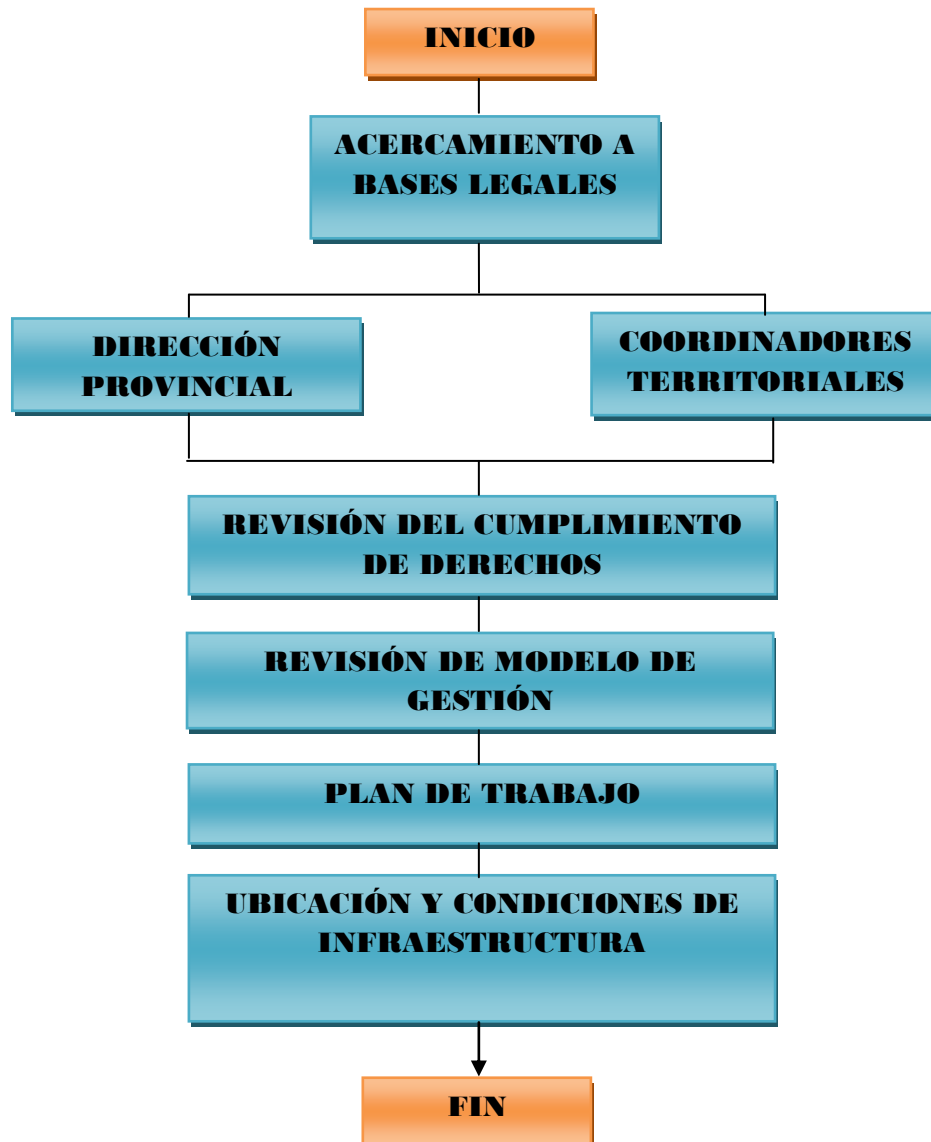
INICIO

ACERCAMIENTO A BASES LEGALES

DIRECCIÓN PROVINCIAL

COORDINADORES TERRITORIALES

REVISIÓN DEL CUMPLIMIENTO DE DERECHOS

REVISIÓN DE MODELO DE GESTIÓN

PLAN DE TRABAJO

UBICACIÓN Y CONDICIONES DE INFRAESTRUCTURA

FIN